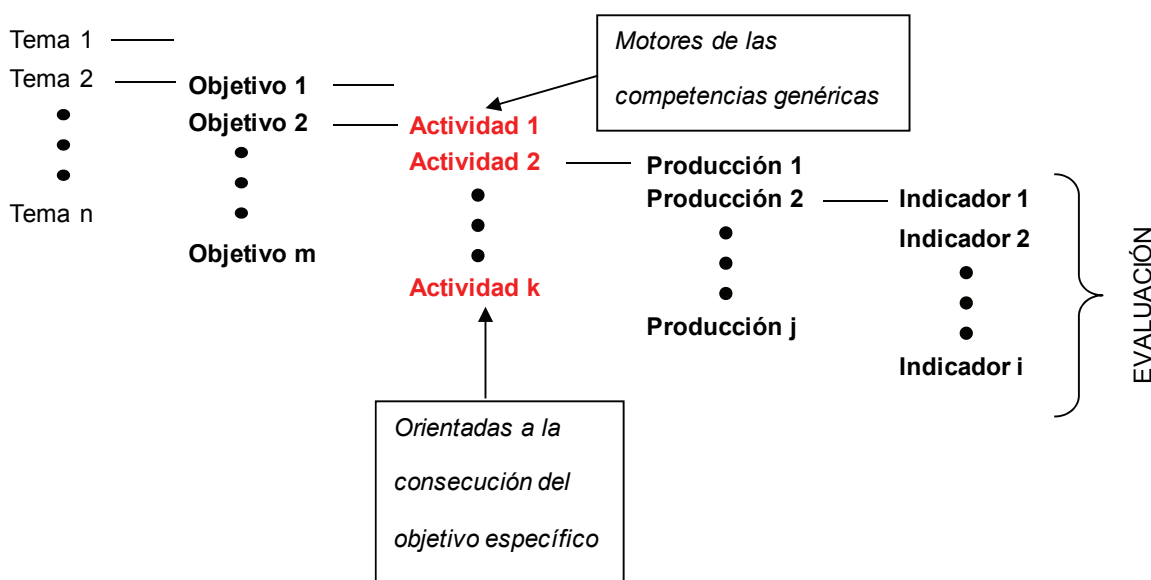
Tema 1
Tema 2
Tema n

Objetivo 1
Objetivo 2
Objetivo m

Motores de las competencias genéricas

Actividad 1
Actividad 2
Actividad k

Producción 1
Producción 2
Producción j

Indicador 1
Indicador 2
Indicador i

EVALUACIÓN

Orientadas a la consecución del objetivo específico